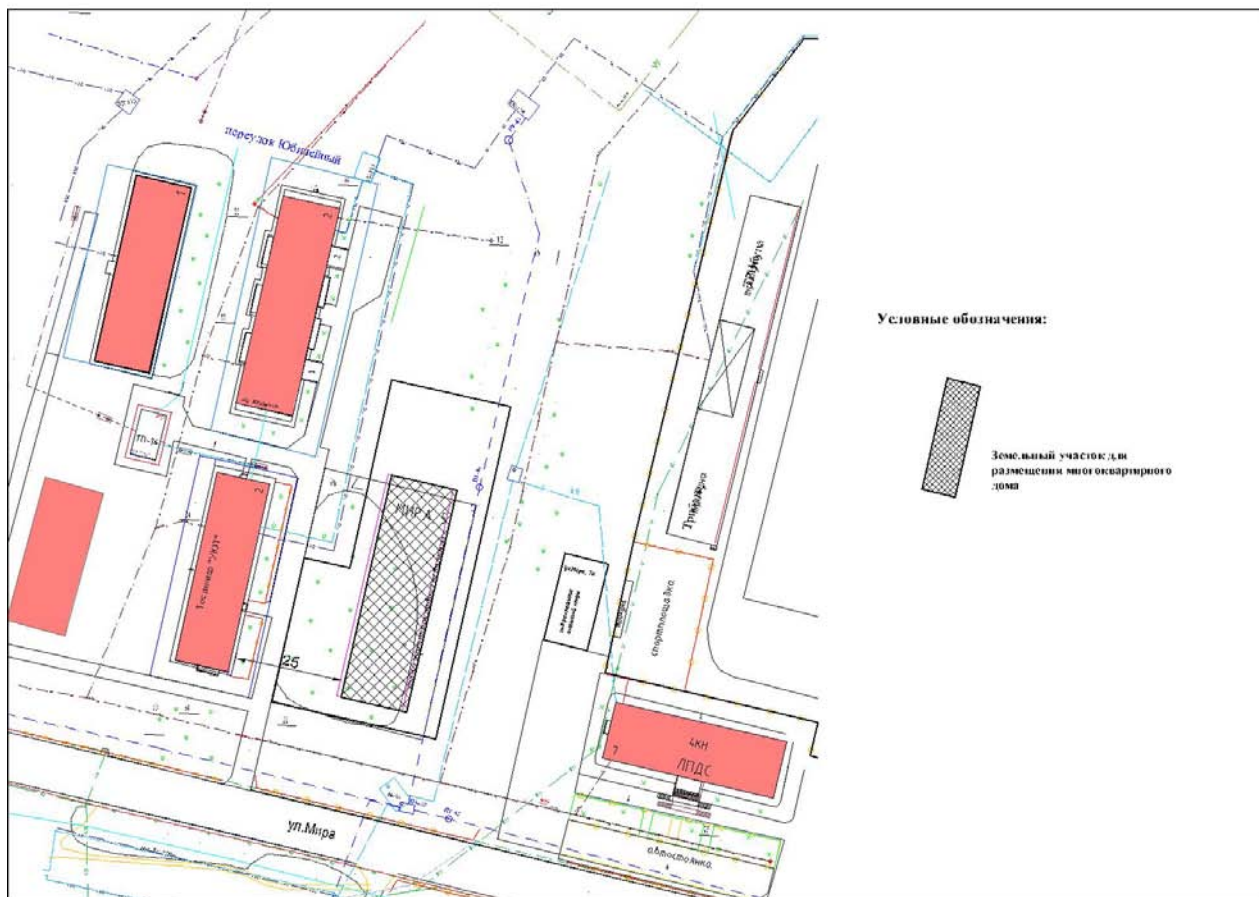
переулок Юбилейный

ТП-36

Техникум "УКЭТ"

25

МИРА 4

ул.Мира, 7а

спортплощадка

4КН
ЛПДС

автостоянка

ул.Мира

Трансформатор

Условные обозначения:

Земельный участок для размещения многоквартирного дома